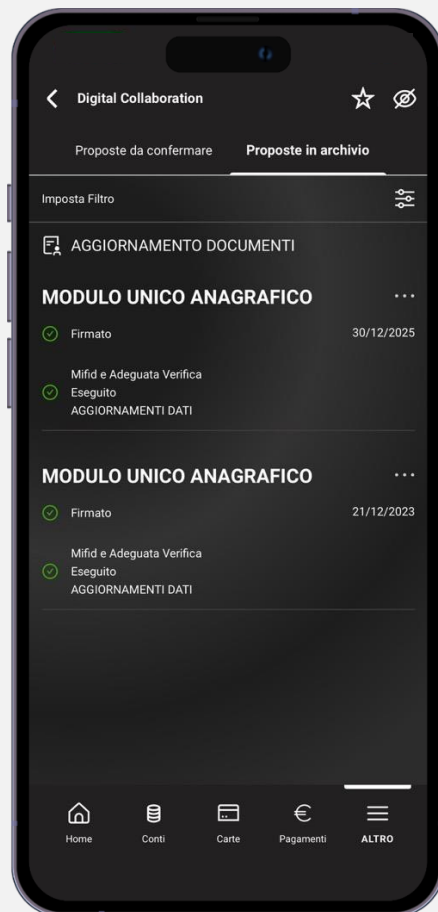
Digital Collaboration

Proposte da confermare

Proposte in archivio

Imposta Filtro

AGGIORNAMENTO DOCUMENTI

MODULO UNICO ANAGRAFICO

Firmato

30/12/2025

Mifid e Adeguata Verifica
Eseguito
AGGIORNAMENTI DATI

MODULO UNICO ANAGRAFICO

Firmato

21/12/2023

Mifid e Adeguata Verifica
Eseguito
AGGIORNAMENTI DATI

Home

Conti

Carte

Pagamenti

ALTRO